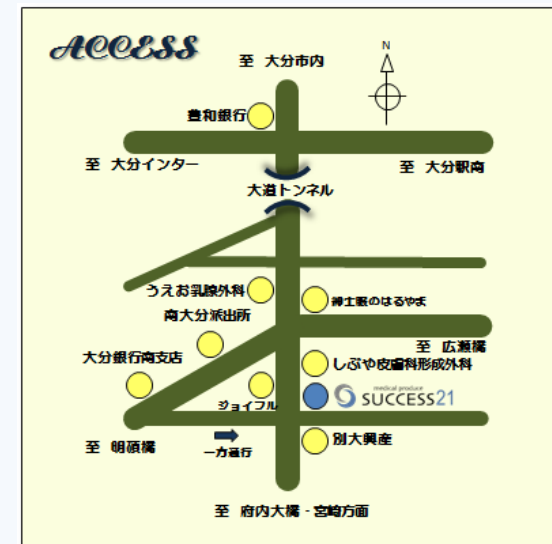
ACCESS

至 大分市内

N

豊和銀行

至 大分インター

至 大分駅南

大道トンネル

うえお乳腺外科

紳士服のはるやま

南大分派出所

至 広瀬橋

大分銀行南支店

しぶや皮膚科形成外科

ジョイフル

medical produce SUCCESS21

至 明磧橋

一方通行

別大興産

至 府内大橋・宮崎方面